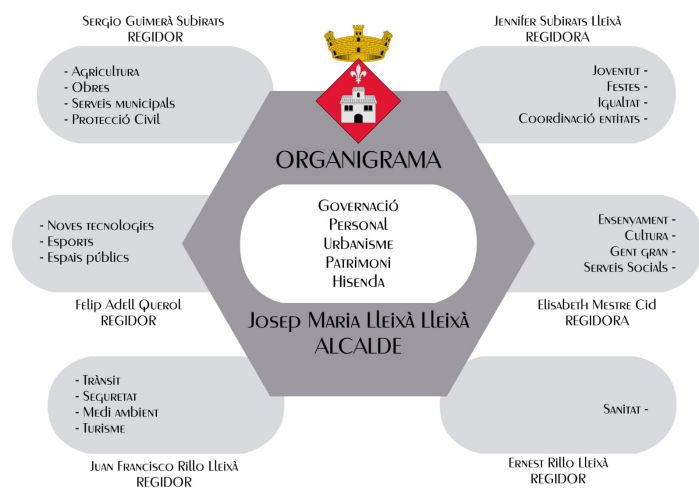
Sergio Guimerà Subirats
REGIDOR

- Agricultura
- Obres
- Serveis municipals
- Protecció Civil

Jennifer Subirats Lleixà
REGIDORA

Joventut -
Festes -
Igualtat -
Coordinació entitats -

ORGANIGRAMA

Governació
Personal
Urbanisme
Patrimoni
Hisenda

Josep Maria Lleixà Lleixà
ALCALDE

- Noves tecnologies
- Esports
- Espais públics

Felip Adell Querol
REGIDOR

Ensenyament -
Cultura -
Gent gran -
Serveis Socials -

Elisabeth Mestre Cid
REGIDORA

- Trànsit
- Seguretat
- Medi ambient
- Turisme

Juan Francisco Rillo Lleixà
REGIDOR

Sanitat -

Ernest Rillo Lleixà
REGIDOR